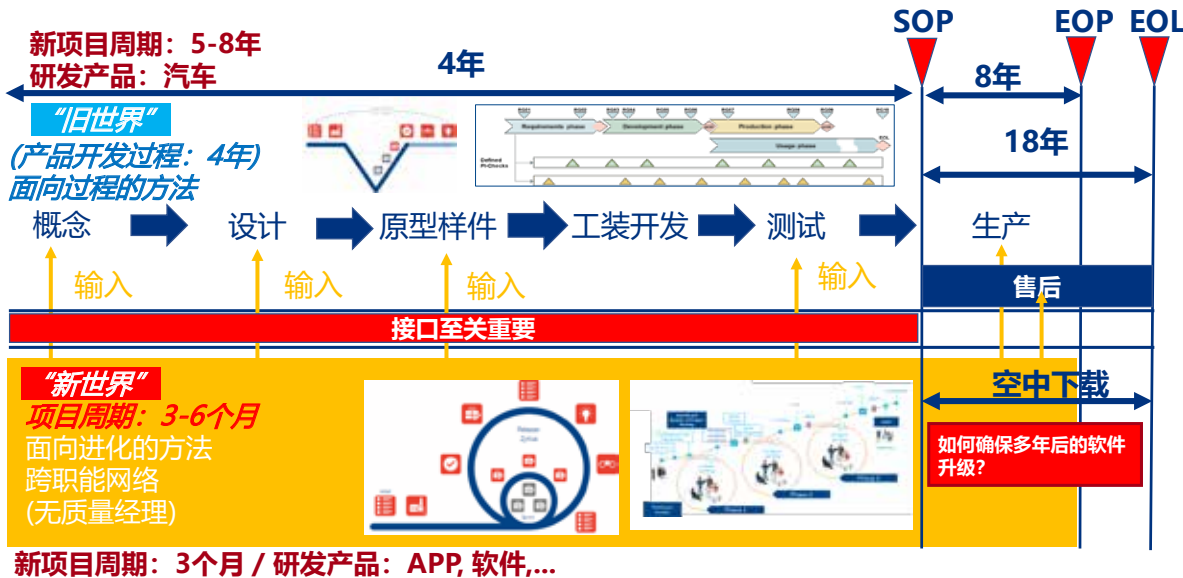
SOP EOP EOL

新项目周期：5-8年
研发产品：汽车

4年

8年

18年

“旧世界”
(产品开发过程：4年)
面向过程的方法

Requirements phase
Development phase
Production phase
Usage phase

概念 设计 原型样件 工装开发 测试 生产

输入 输入 输入 输入

售后

接口至关重要

“新世界”
项目周期：3-6个月
面向进化的方法
跨职能网络
(无质量经理)

空中下载

如何确保多年后的软件升级?

新项目周期：3个月 / 研发产品：APP, 软件,...